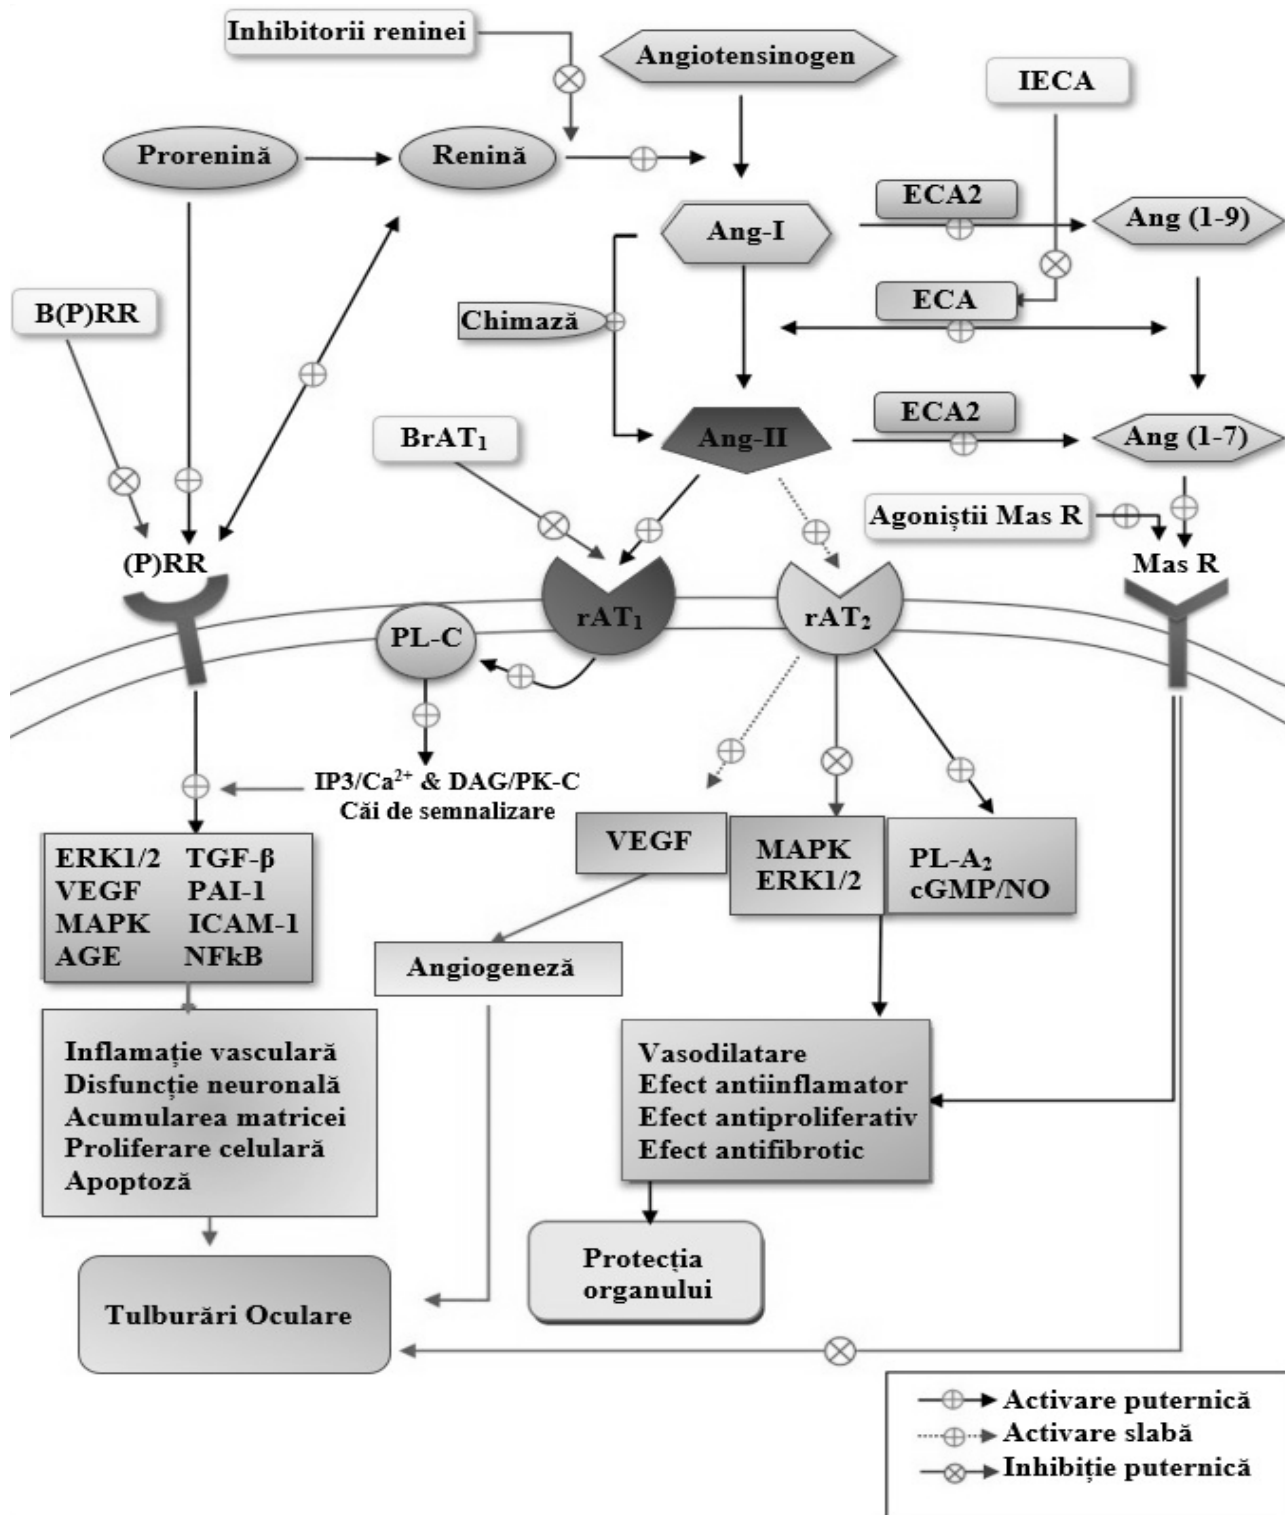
Inhibitorii reninei

Angiotensinogen

IECA

Prorenină

Renină

ECA2

Ang-I

Ang (1-9)

B(P)RR

ECA

Chimază

BrAT$_1$

Ang-II

ECA2

Ang (1-7)

Agoniștii Mas R

(P)RR

Mas R

rAT$_1$

rAT$_2$

PL-C

IP3/Ca$^{2+}$ & DAG/PK-C
Căi de semnalizare

| ERK1/2 | TGF-β |
|---|---|
| VEGF | PAI-1 |
| MAPK | ICAM-1 |
| AGE | NFkB |

VEGF

MAPK
ERK1/2

PL-A$_2$
cGMP/NO

Angiogeneză

Inflamație vasculară
Disfuncție neuronală
Acumularea matricei
Proliferare celulară
Apoptoză

Vasodilatare
Efect antiinflamator
Efect antiproliferativ
Efect antifibrotic

Protecția organului

Tulburări Oculare

Activare puternică
Activare slabă
Inhibiție puternică